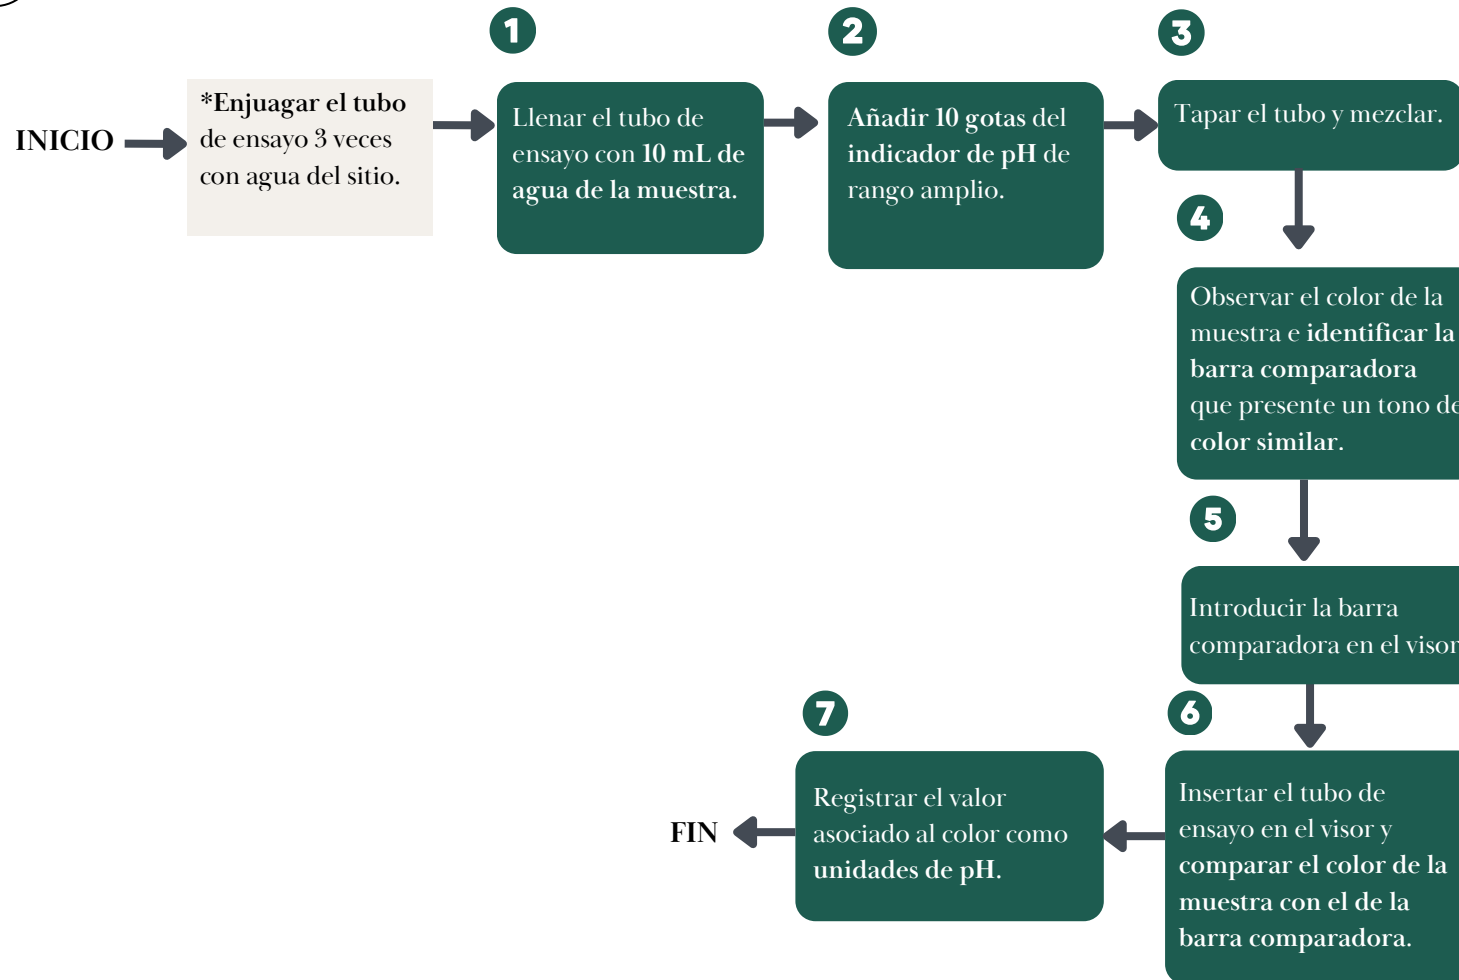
INICIO

*Enjuagar el tubo de ensayo 3 veces con agua del sitio.

1

Llenar el tubo de ensayo con 10 mL de agua de la muestra.

2

Añadir 10 gotas del indicador de pH de rango amplio.

3

Tapar el tubo y mezclar.

4

Observar el color de la muestra e identificar la barra comparadora que presente un tono de color similar.

5

Introducir la barra comparadora en el visor

6

Insertar el tubo de ensayo en el visor y comparar el color de la muestra con el de la barra comparadora.

7

Registrar el valor asociado al color como unidades de pH.

FIN